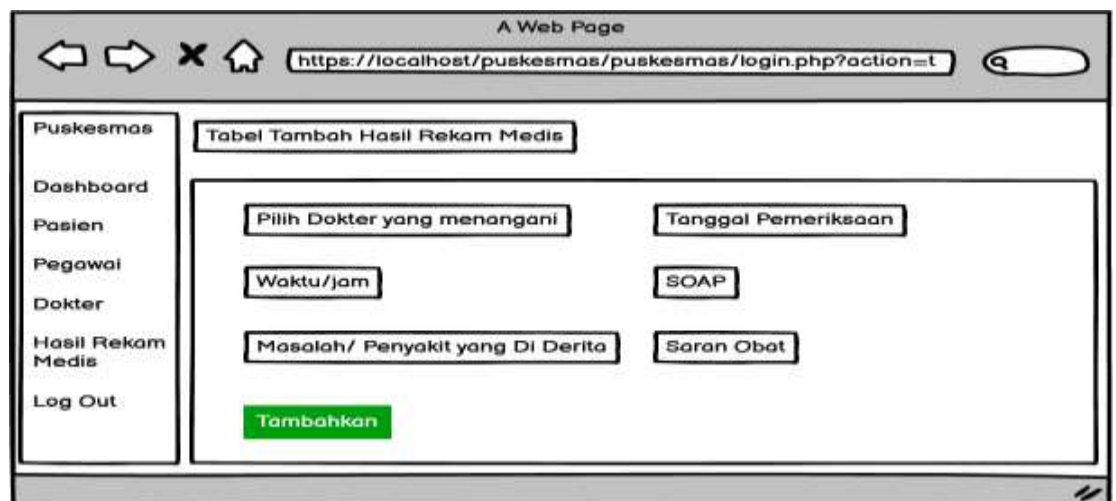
A Web Page

https://localhost/puskesmas/puskesmas/login.php?action=t

Puskesmas

Dashboard

Pasien

Pegawai

Dokter

Hasil Rekam Medis

Log Out

Tabel Tambah Hasil Rekam Medis

Pilih Dokter yang menangani

Tanggal Pemeriksaan

Waktu/jam

SOAP

Masalah/ Penyakit yang Di Derita

Saran Obat

Tambahkan